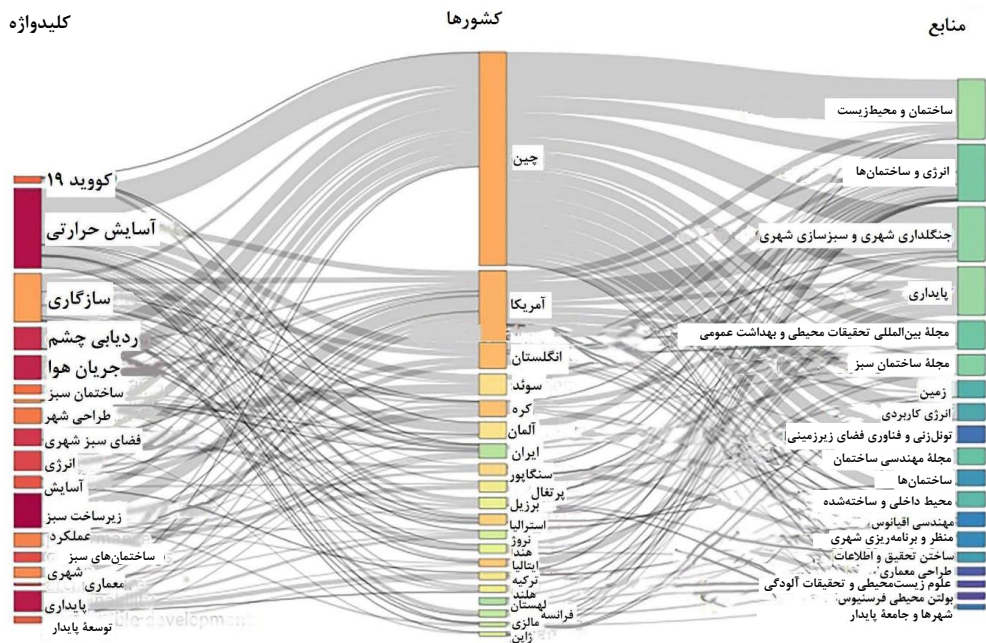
کلیدواژه

کشورها

منابع

کووید ۱۹
آسایش حرارتی
سازگاری
ردیابی چشم
جریان هوا
ساختمان سبز
طراحی شهر
فضای سبز شهری
انرژی
آسایش
زیرساخت سبز
عملکرد
ساختمان‌های سبز
شهری
معماری
پایداری
توسعهٔ پایدار

چین
آمریکا
انگلستان
سوئد
کره
آلمان
ایران
سنگاپور
پرتغال
برزیل
استرالیا
نروژ
هند
ایتالیا
ترکیه
هلند
لهستان
فرانسه
مالزی
ژاپن

ساختمان و محیط‌زیست
انرژی و ساختمان‌ها
جنگلداری شهری و سبزسازی شهری
پایداری
مجلهٔ بین‌المللی تحقیقات محیطی و بهداشت عمومی
مجلهٔ ساختمان سبز
زمین
انرژی کاربردی
تونل‌زنی و فناوری فضای زیرزمینی
مجلهٔ مهندسی ساختمان
ساختمان‌ها
محیط داخلی و ساخته‌شده
مهندسی اقیانوس
منظر و برنامه‌ریزی شهری
ساختن تحقیق و اطلاعات
طراحی معماری
علوم زیست‌محیطی و تحقیقات آلودگی
بولتن محیطی فرسنیوس
شهرها و جامعهٔ پایدار